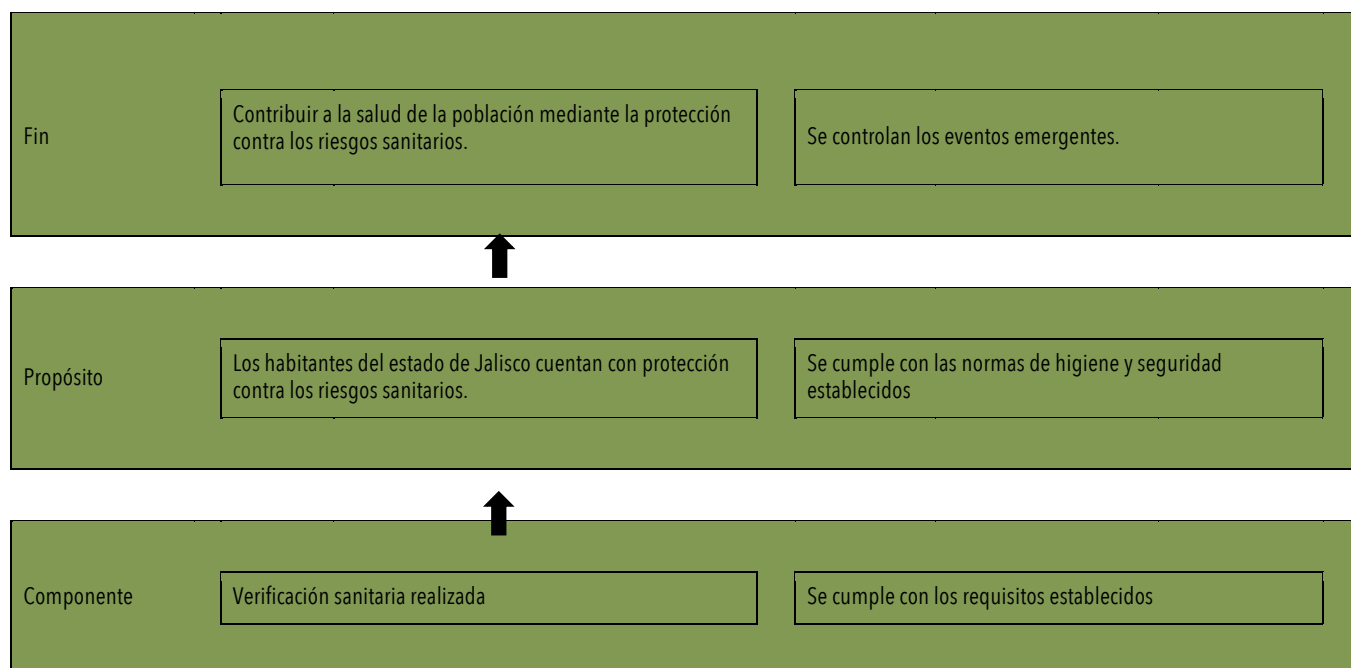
Fin

Contribuir a la salud de la población mediante la protección contra los riesgos sanitarios.

Se controlan los eventos emergentes.

Propósito

Los habitantes del estado de Jalisco cuentan con protección contra los riesgos sanitarios.

Se cumple con las normas de higiene y seguridad establecidos

Componente

Verificación sanitaria realizada

Se cumple con los requisitos establecidos